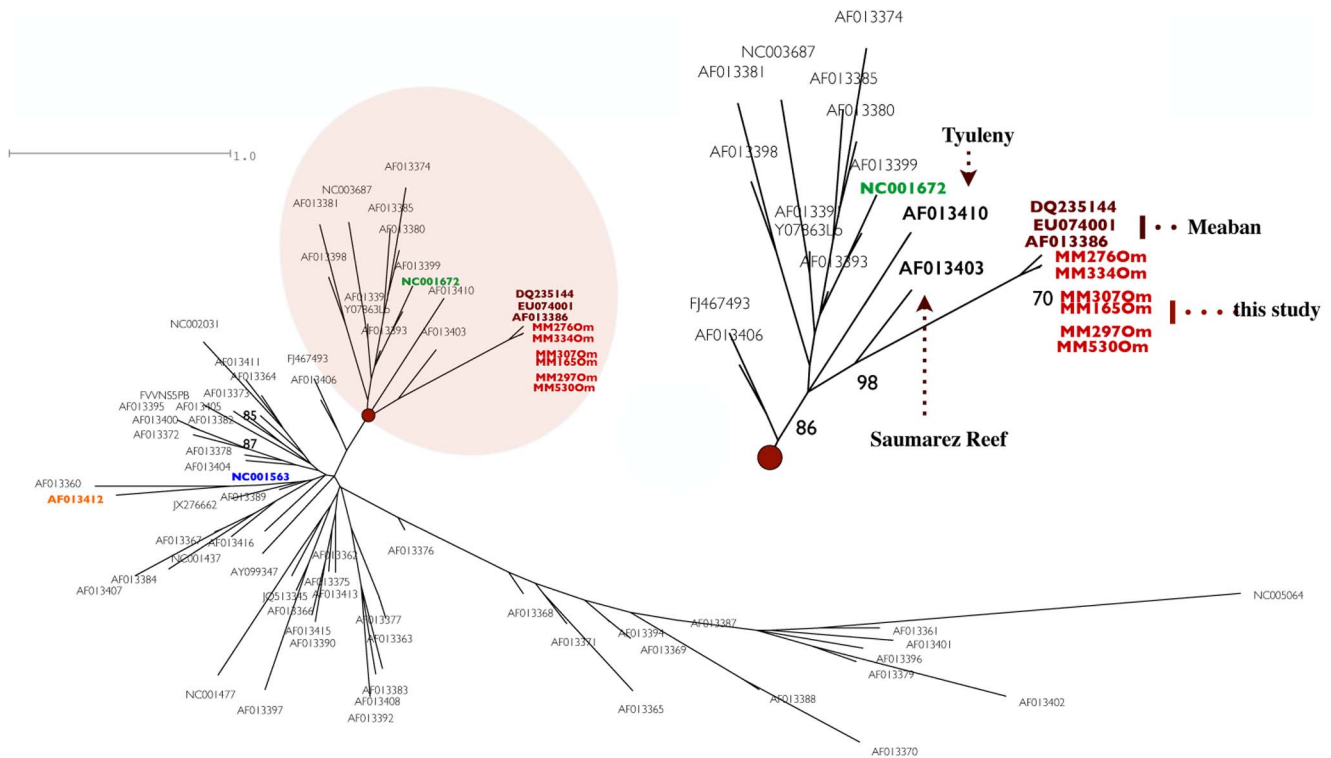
1.0

AF013374
NC003687
AF013381
AF013385
AF013380
AF013398
AF013399
NC001672
AF01339
Y07863L6
AF013410
AF013393
AF013403
DQ235144
EU074001
AF013386
MM276Om
MM334Om
MM307Om
MM165Om
MM297Om
MM530Om
NC002031
FJ467493
AF013411
AF013364
AF013406
AF013373
FVVNS5PB
AF013395
AF013405
85
AF013400
AF013382
AF013372
87
AF013378
AF013404
AF013360
NC001563
AF013412
AF013389
JX276662
AF013367
AF013416
NC001437
AF013362
AF013376
AY099347
AF013384
AF013375
AF013407
JQ513345
AF013413
AF013366
AF013377
AF013415
AF013363
AF013390
AF013368
AF013371
AF013394
AF013369
AF013387
NC005064
AF013361
AF013401
AF013396
AF013379
NC001477
AF013383
AF013397
AF013408
AF013392
AF013365
AF013388
AF013402
AF013370

AF013374
NC003687
AF013381
AF013385
AF013380
Tyuleny
AF013398
AF013399
NC001672
AF01339
Y07863L6
AF013410
DQ235144
EU074001
AF013386
Meaban
AF013393
AF013403
MM276Om
MM334Om
FJ467493
70
MM307Om
MM165Om
this study
AF013406
MM297Om
MM530Om
98
86
Saumarez Reef